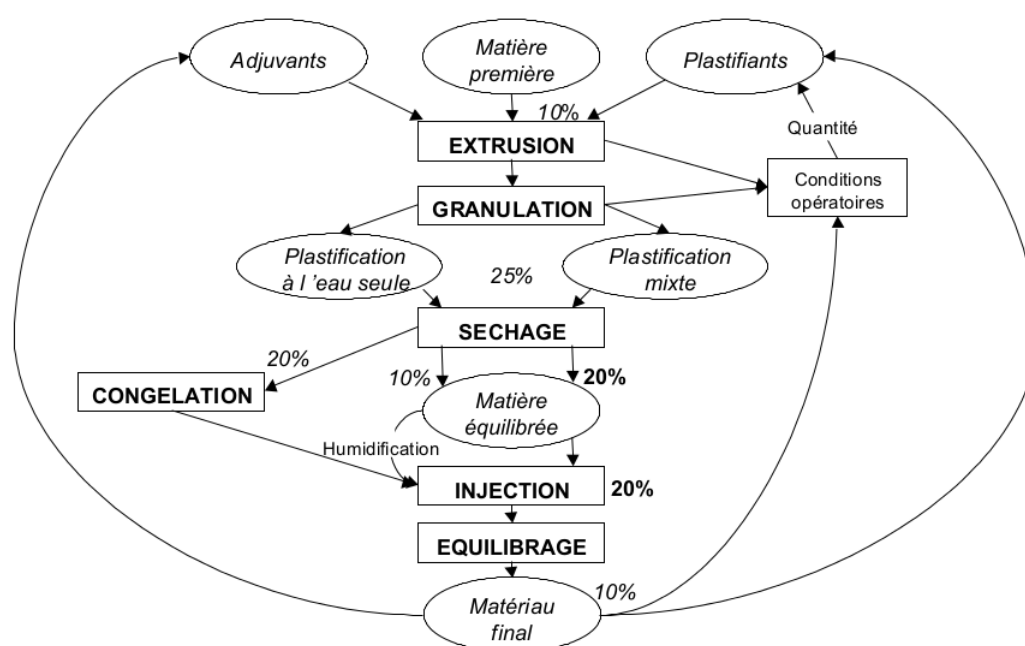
Adjuvants

Matière première

Plastifiants

10%

Quantité

EXTRUSION

Conditions opératoires

GRANULATION

Plastification à l 'eau seule

25%

Plastification mixte

SECHAGE

20%

10%

20%

CONGELATION

Matière équilibrée

Humidification

INJECTION

20%

EQUILIBRAGE

10%

Matériau final